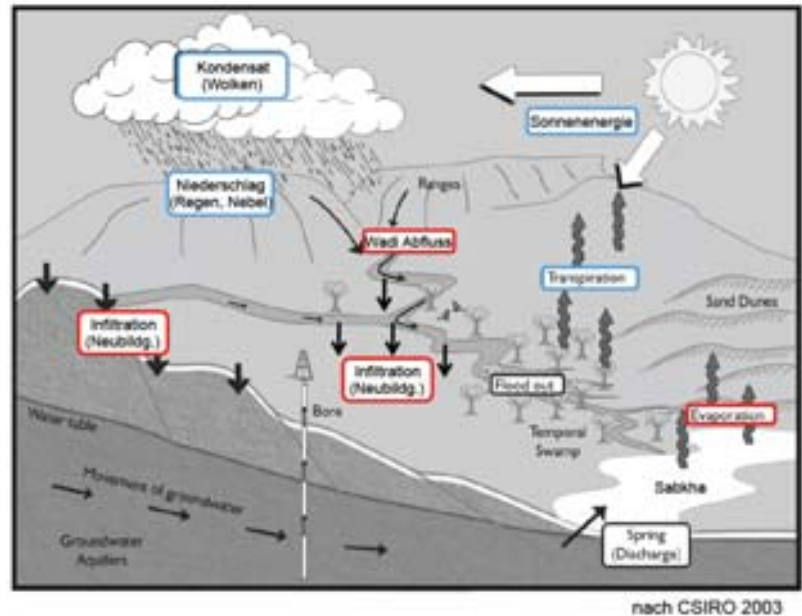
Kondensat (Wolken)

Sonnenenergie

Niederschlag (Regen, Nebel)

Ranges

Wadi Abfluss

Transpiration

Sand Dunes

Infiltration (Neubildg.)

Infiltration (Neubildg.)

Flood out

Bore

Evaporation

Water table

Temporal Swamp

Movement of groundwater

Sabkha

Groundwater Aquifers

Spring (Discharge)

nach CSIRO 2003